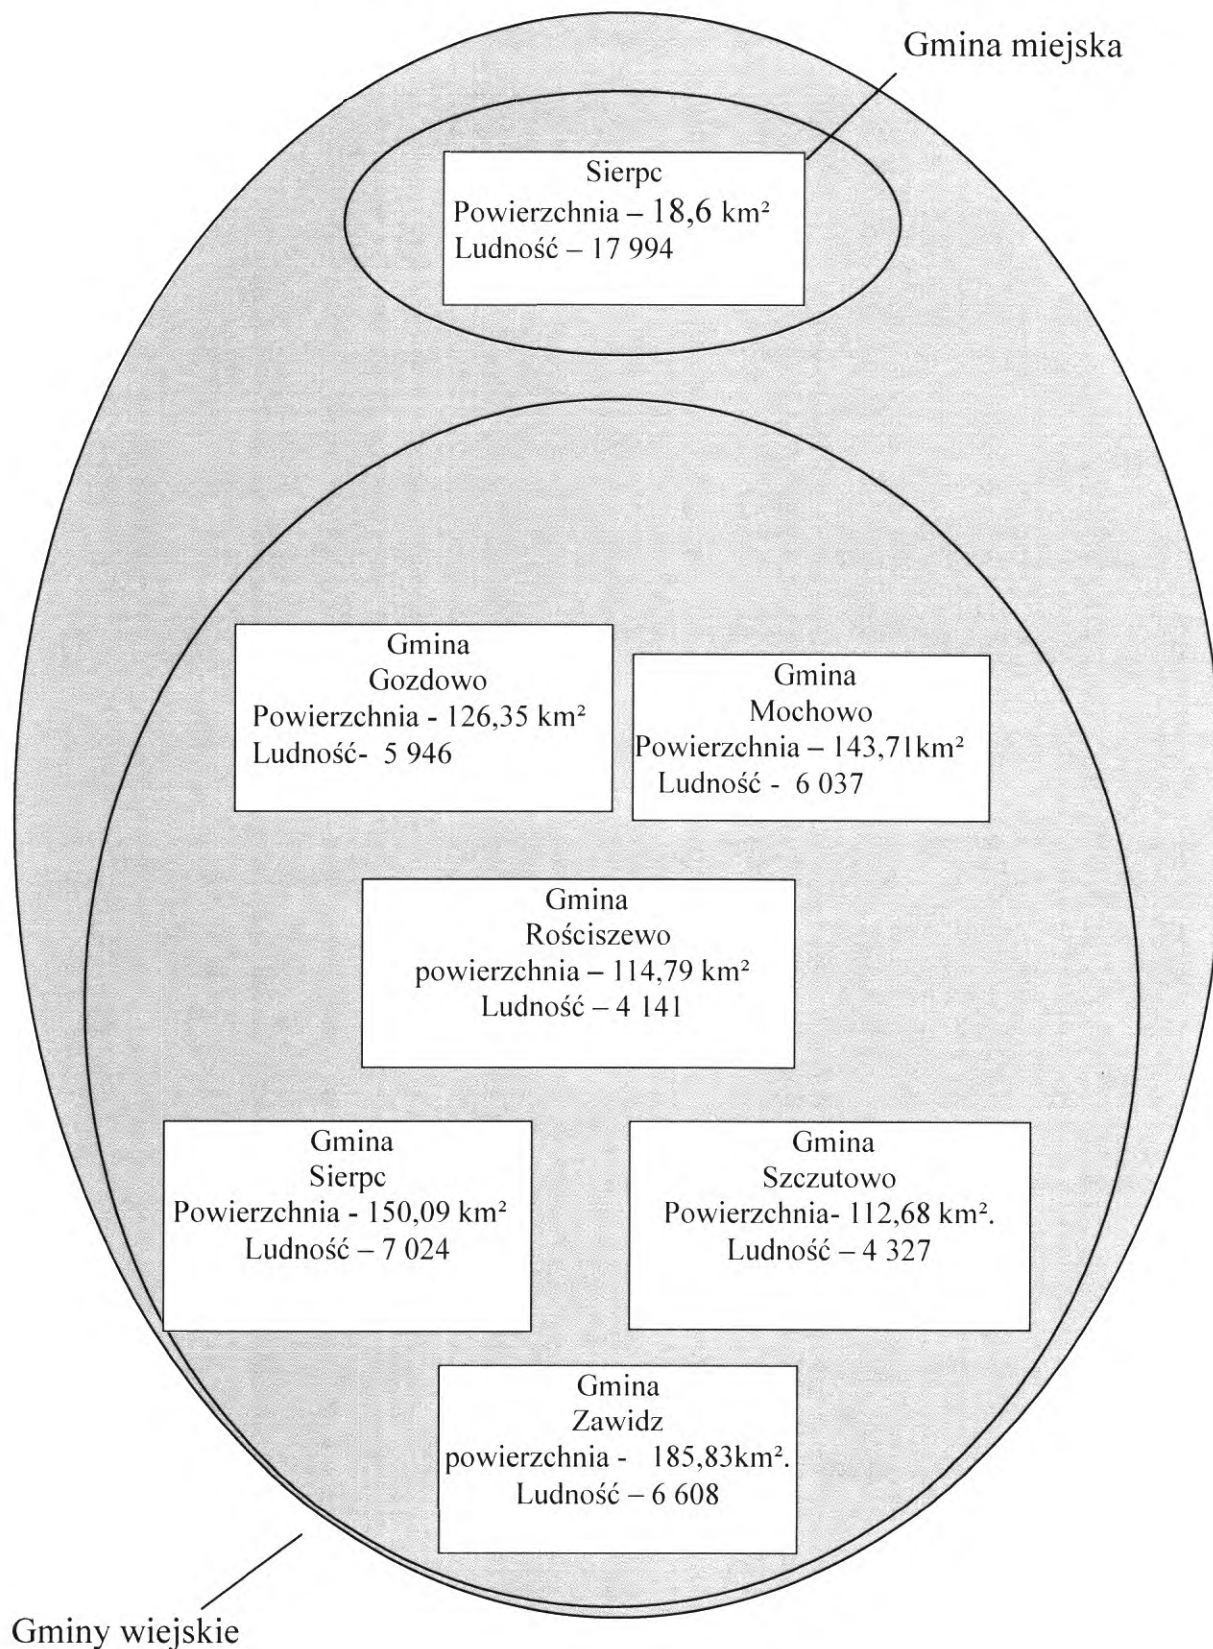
Gmina miejska

Sierpc
Powierzchnia – 18,6 km²
Ludność – 17 994

Gmina
Gozdowo
Powierzchnia - 126,35 km²
Ludność- 5 946

Gmina
Mochowo
Powierzchnia – 143,71km²
Ludność - 6 037

Gmina
Rościszewo
powierzchnia – 114,79 km²
Ludność – 4 141

Gmina
Sierpc
Powierzchnia - 150,09 km²
Ludność – 7 024

Gmina
Szczutowo
Powierzchnia- 112,68 km².
Ludność – 4 327

Gmina
Zawidz
powierzchnia - 185,83km².
Ludność – 6 608

Gminy wiejskie